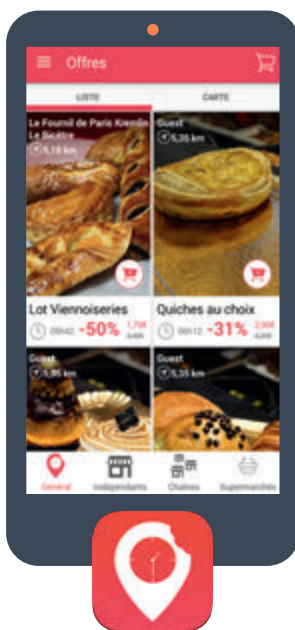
Offres

LISTE

CARTE

Le Fournil de Paris Kremlin Le Bicêtre

5,18 km

Guest

5,35 km

Lot Viennoiseries

00h42 -50% 1,75€ 3,50€

Quiches au choix

00h12 -31% 2,90€ 4,20€

Guest

5,35 km

Guest

5,35 km

Général

Indépendants

Chaînes

Supermarchés